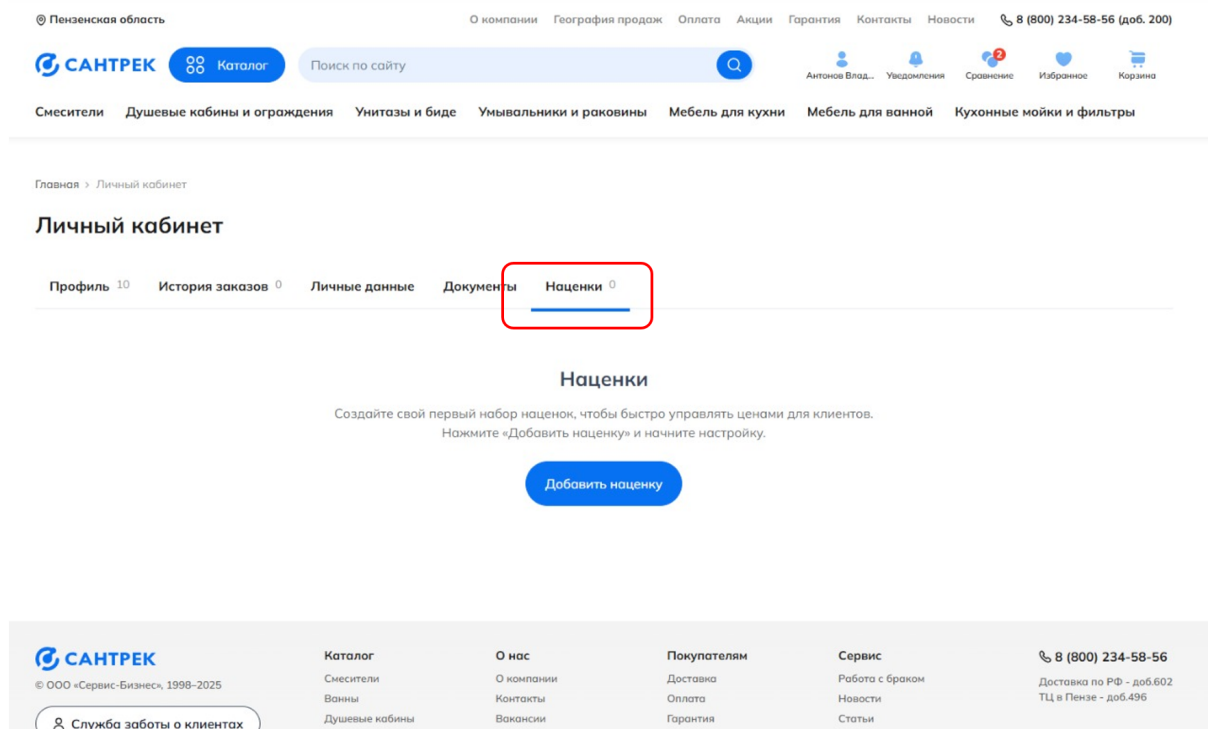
Пензенская область
О компании География продаж Оплата Акции Гарантия Контакты Новости
8 (800) 234-58-56 (доб. 200)

САНТРЕК
Каталог
Поиск по сайту
Антонов Влад... Уведомления 2 Сравнение Избранное Корзина

Смесители Душевые кабины и ограждения Унитазы и биде Умывальники и раковины Мебель для кухни Мебель для ванной Кухонные мойки и фильтры

Главная > Личный кабинет

Личный кабинет

Профиль 10 История заказов 0 Личные данные Документы Наценки 0

Наценки

Создайте свой первый набор наценок, чтобы быстро управлять ценами для клиентов.
Нажмите «Добавить наценку» и начните настройку.

Добавить наценку

САНТРЕК
© ООО «Сервис-Бизнес», 1998–2025
Служба заботы о клиентах

Каталог
Смесители
Ванны
Душевые кабины

О нас
О компании
Контакты
Вакансии

Покупателям
Доставка
Оплата
Гарантия

Сервис
Работа с браком
Новости
Статьи

8 (800) 234-58-56
Доставка по РФ - доб.602
ТЦ в Пензе - доб.496